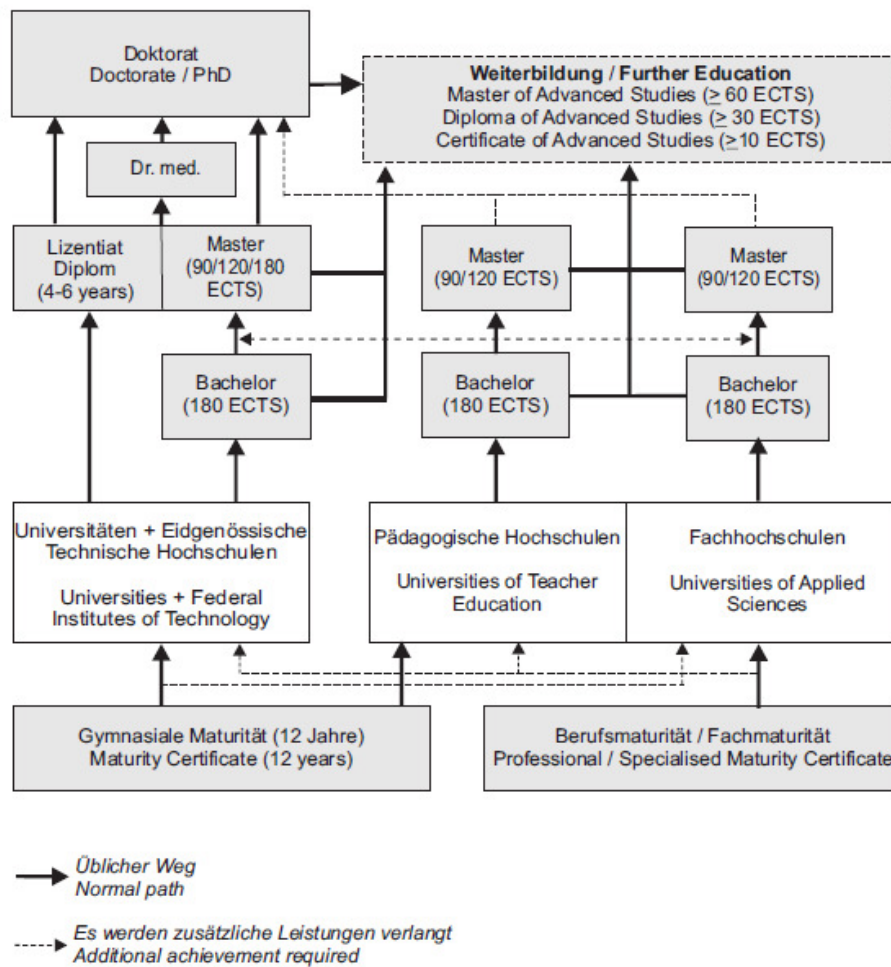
Doktorat
Doctorate / PhD

Weiterbildung / Further Education
Master of Advanced Studies ($\geq$ 60 ECTS)
Diploma of Advanced Studies ($\geq$ 30 ECTS)
Certificate of Advanced Studies ($\geq$10 ECTS)

Dr. med.

Lizentiat
Diplom
(4-6 years)

Master
(90/120/180 ECTS)

Master
(90/120 ECTS)

Master
(90/120 ECTS)

Bachelor
(180 ECTS)

Bachelor
(180 ECTS)

Bachelor
(180 ECTS)

Universitäten + Eidgenössische Technische Hochschulen

Universities + Federal Institutes of Technology

Pädagogische Hochschulen

Universities of Teacher Education

Fachhochschulen

Universities of Applied Sciences

Gymnasiale Maturität (12 Jahre)
Maturity Certificate (12 years)

Berufsmaturität / Fachmaturität
Professional / Specialised Maturity Certificate

Üblicher Weg
Normal path

Es werden zusätzliche Leistungen verlangt
Additional achievement required